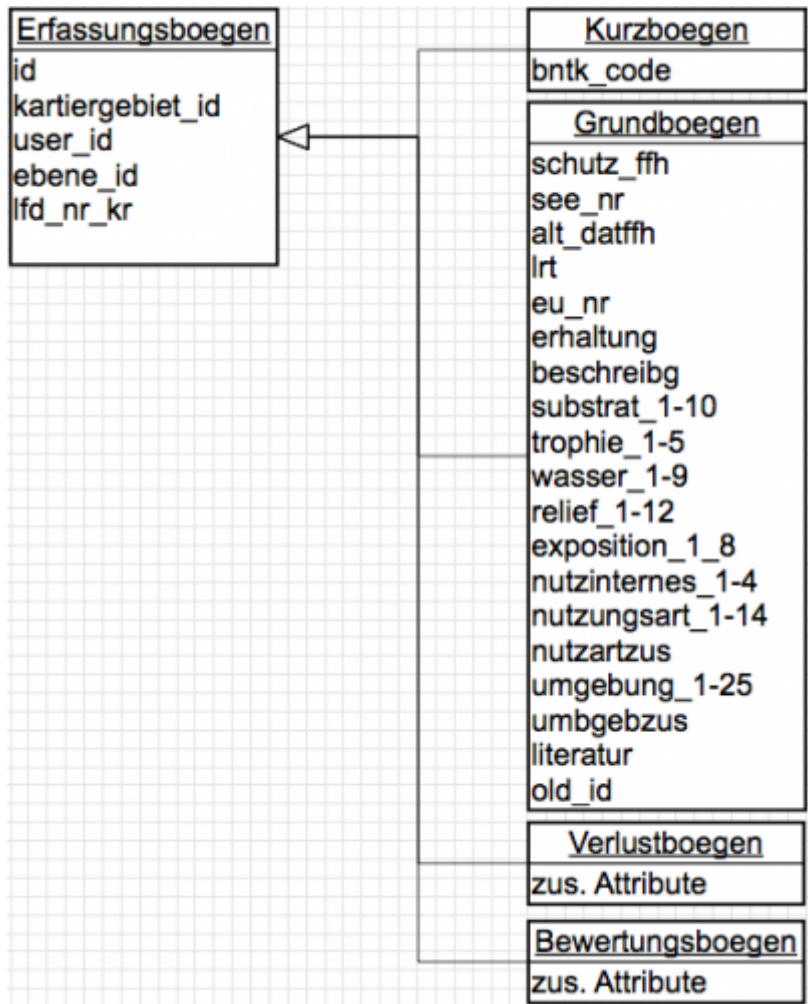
Erfassungsboegen
id
kartiergebiet_id
user_id
ebene_id
lfd_nr_kr

Kurzboegen
bntk_code

Grundboegen
schutz_ffh
see_nr
alt_datffh
lrt
eu_nr
erhaltung
beschreibg
substrat_1-10
trophie_1-5
wasser_1-9
relief_1-12
exposition_1_8
nutzinternes_1-4
nutzungsart_1-14
nutzartzus
umgebung_1-25
umbgebzus
literatur
old_id

Verlustboegen
zus. Attribute

Bewertungsboegen
zus. Attribute